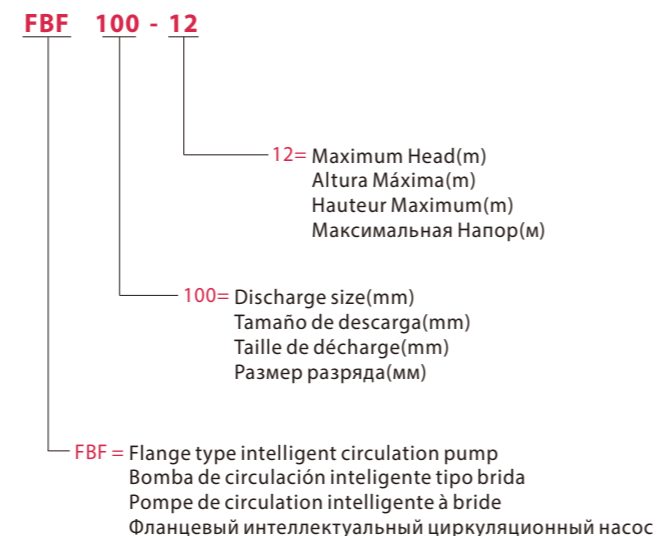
FBF 100 - 12

12= Maximum Head(m)
Altura Máxima(m)
Hauteur Maximum(m)
Максимальная Напор(м)

100= Discharge size(mm)
Tamaño de descarga(mm)
Taille de décharge(mm)
Размер разряда(мм)

FBF = Flange type intelligent circulation pump
Bomba de circulación inteligente tipo brida
Pompe de circulation intelligente à bride
Фланцевый интеллектуальный циркуляционный насос